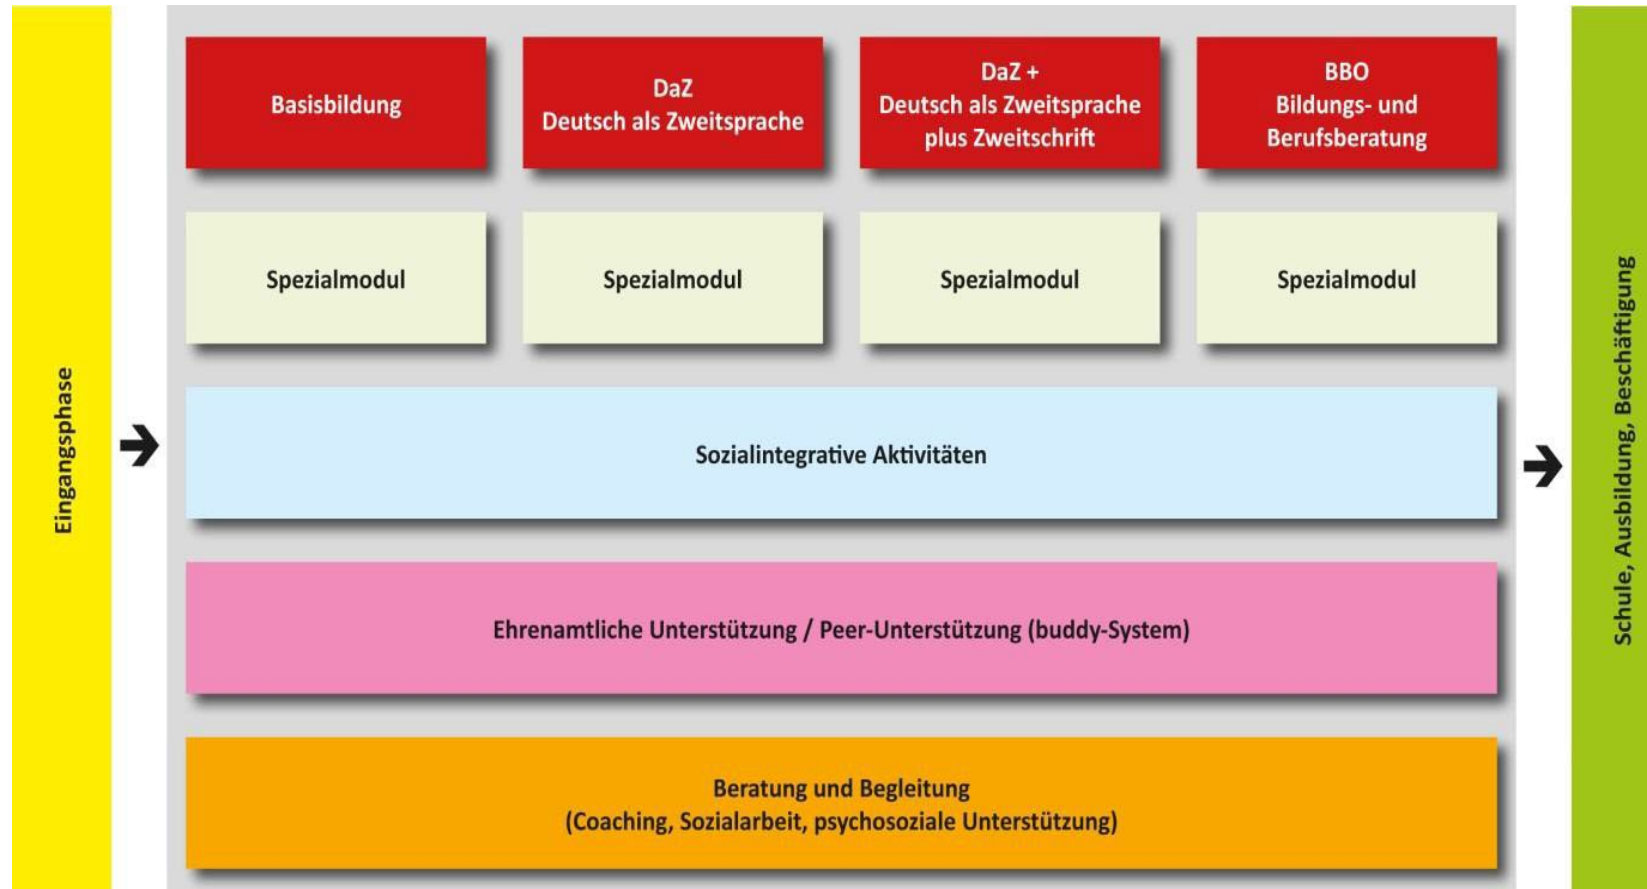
Eingangsphase

Basisbildung

DaZ
Deutsch als Zweitsprache

DaZ +
Deutsch als Zweitsprache plus Zweitschrift

BBO
Bildungs- und Berufsberatung

Spezialmodul

Spezialmodul

Spezialmodul

Spezialmodul

Sozialintegrative Aktivitäten

Ehrenamtliche Unterstützung / Peer-Unterstützung (buddy-System)

Beratung und Begleitung
(Coaching, Sozialarbeit, psychosoziale Unterstützung)

Schule, Ausbildung, Beschäftigung